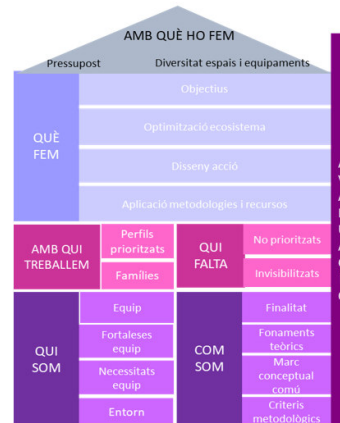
AMB QUÈ HO FEM

Pressupost

Diversitat espais i equipaments

QUÈ FEM

Objectius

Optimització ecosistema

Disseny acció

Aplicació metodologies i recursos

AMB QUI TREBALLEM

Perfils prioritzats

Famílies

QUI FALTA

No prioritzats

Invisibilitzats

QUI SOM

Equip

Fortaleses equip

Necessitats equip

Entorn

COM SOM

Finalitat

Fonaments teòrics

Marc conceptual comú

Criteris metodològics